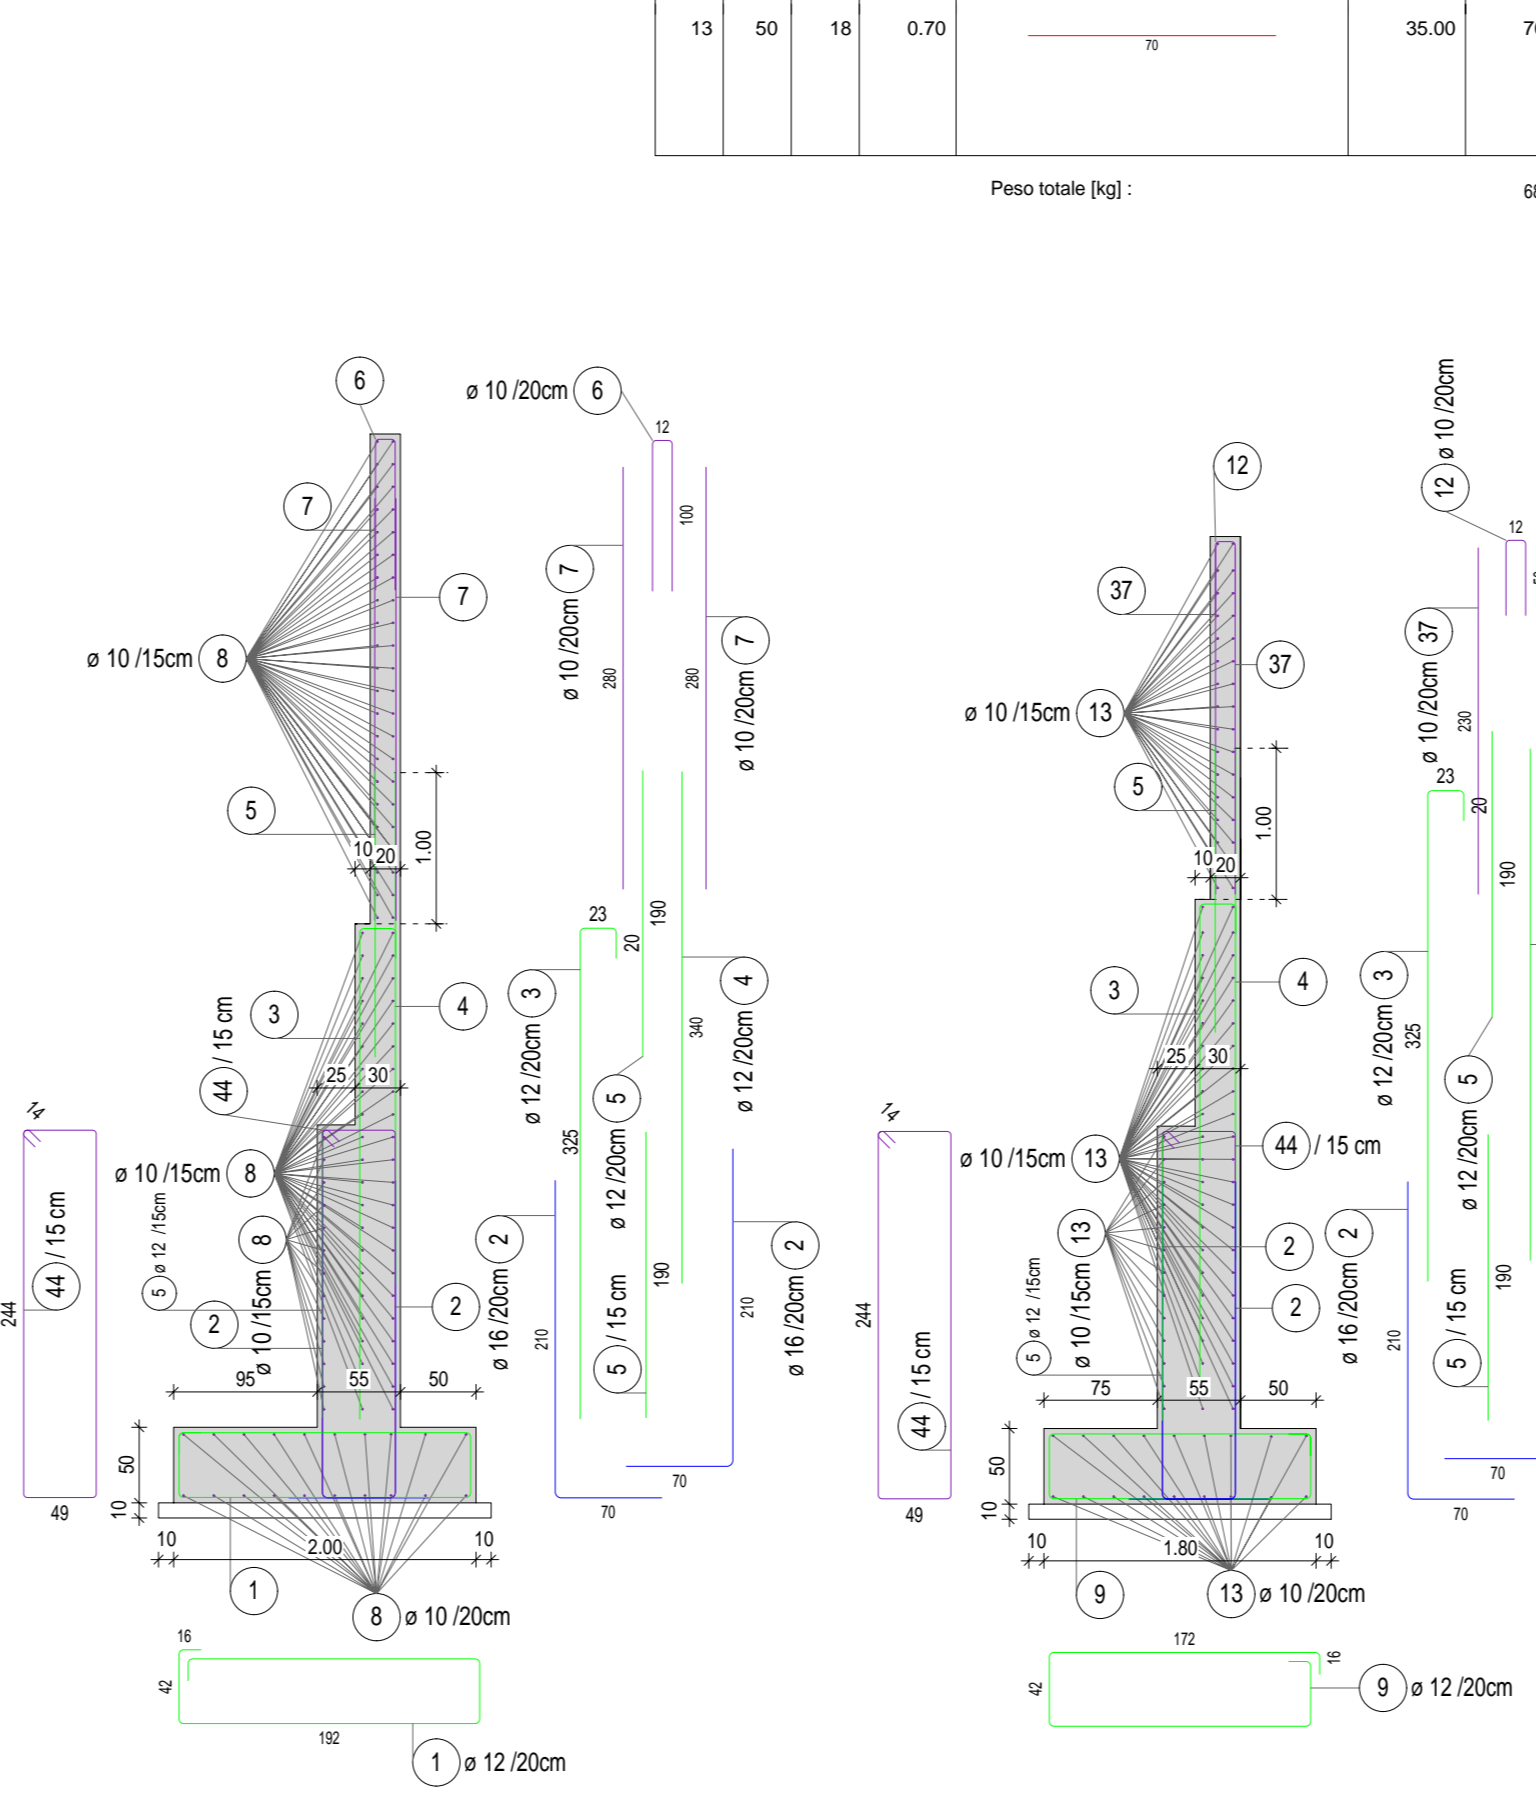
| 13 | 50 | 18 | 0.70 | 70 | 35.00 | 7 |
|---|---|---|---|---|---|---|

Peso totale [kg] :

68

6
7
7
ø 10 /15cm 8
5
10 20
1.00
3
4
44 / 15 cm
25 30
ø 10 /15cm 8
8
5 ø 12 /15cm
2
ø 10 /15cm
2
95 55 50
50
10
10
2.00
10
1
8 ø 10 /20cm
14
44 / 15 cm
244
49
16
42
192
1 ø 12 /20cm

ø 10 /20cm 6
12
100
7
ø 10 /20cm
280
280
7
ø 10 /20cm
23
20
190
3
ø 12 /20cm
4
ø 12 /20cm
340
5
325
ø 12 /20cm
190
5 / 15 cm
2
ø 16 /20cm
210
210
2
ø 16 /20cm
70
70

12
37
37
ø 10 /15cm 13
5
1.00
10 20
3
4
25 30
ø 10 /15cm 13
44 / 15 cm
13
2
2
5 ø 12 /15cm
ø 10 /15cm
75 55 50
50
10
10
1.80
10
9
13 ø 10 /20cm
14
244
44 / 15 cm
49
172
16
42
9 ø 12 /20cm

12 ø 10 /20cm
12
37
ø 10 /20cm
230
23
20
190
3
ø 12 /20cm
325
5
ø 12 /20cm
2
ø 16 /20cm
5 / 15 cm
190
210
70
70